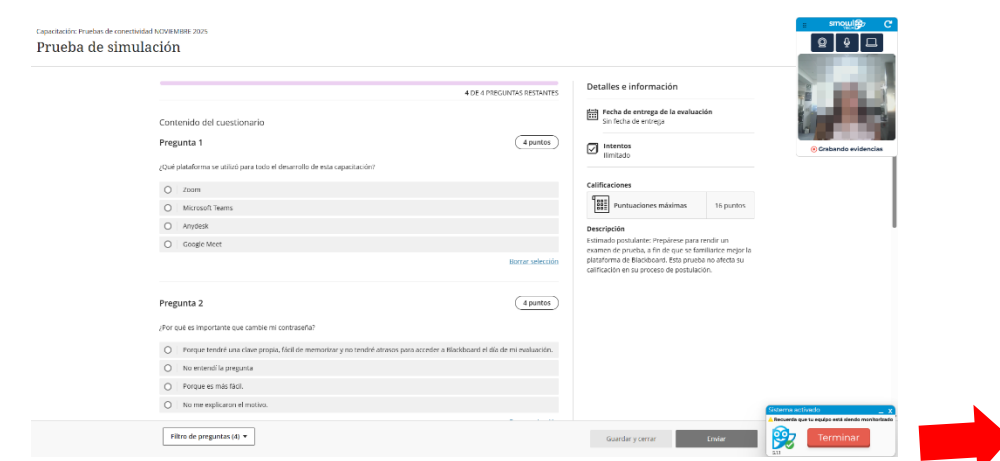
Capacitación: Pruebas de conectividad NOVIEMBRE 2025

Prueba de simulación

4 DE 4 PREGUNTAS RESTANTES

Contenido del cuestionario

Pregunta 1

4 puntos

¿Qué plataforma se utilizó para todo el desarrollo de esta capacitación?

Zoom

Microsoft Teams

Anydesk

Google Meet

Borrar selección

Pregunta 2

4 puntos

¿Por qué es importante que cambie mi contraseña?

Porque tendré una clave propia, fácil de memorizar y no tendré atrasos para acceder a Blackboard el día de mi evaluación.

No entendí la pregunta

Porque es más fácil.

No me explicaron el motivo.

Detalles e información

Fecha de entrega de la evaluación
Sin fecha de entrega

Intentos
Ilimitado

Calificaciones

Puntuaciones máximas

16 puntos

Descripción

Estimado postulante: Prepárese para rendir un examen de prueba, a fin de que se familiarice mejor la plataforma de Blackboard. Esta prueba no afecta su calificación en su proceso de postulación.

smowl

Grabando evidencias

Sistema activado

Recuerda que tu equipo está siendo monitorizado

Terminar

Filtro de preguntas (4)

Guardar y cerrar

Enviar